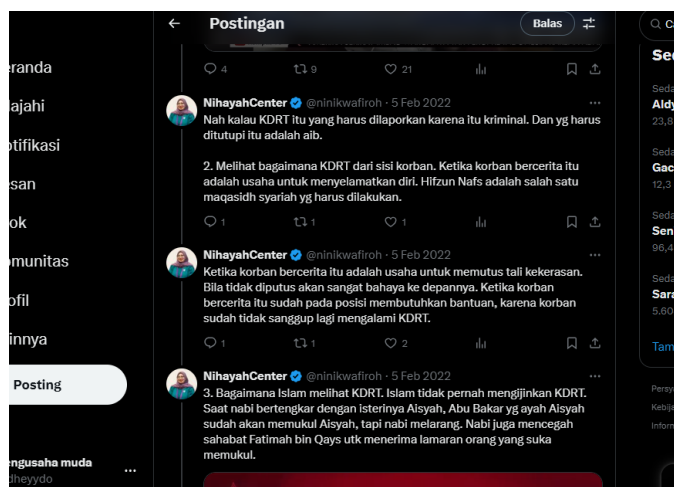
eranda
lajahi
otifikasi
esan
ok
omunitas
ofil
innya
Posting
engusaha muda
dheyydo
...

Postingan
Balas

4 9 21

NihayahCenter @ninikwafiroh · 5 Feb 2022
Nah kalau KDRT itu yang harus dilaporkan karena itu kriminal. Dan yg harus ditutupi itu adalah aib.

2. Melihat bagaimana KDRT dari sisi korban. Ketika korban bercerita itu adalah usaha untuk menyelamatkan diri. Hifzun Nafs adalah salah satu maqasidh syariah yg harus dilakukan.

1 1 1

NihayahCenter @ninikwafiroh · 5 Feb 2022
Ketika korban bercerita itu adalah usaha untuk memutus tali kekerasan. Bila tidak diputus akan sangat bahaya ke depannya. Ketika korban bercerita itu sudah pada posisi membutuhkan bantuan, karena korban sudah tidak sanggup lagi mengalami KDRT.

1 1 2

NihayahCenter @ninikwafiroh · 5 Feb 2022
3. Bagaimana Islam melihat KDRT. Islam tidak pernah mengijinkan KDRT. Saat nabi bertengkar dengan isterinya Aisyah, Abu Bakar yg ayah Aisyah sudah akan memukul Aisyah, tapi nabi melarang. Nabi juga mencegah sahabat Fatimah bin Qays utk menerima lamaran orang yang suka memukul.

Q C
Se
Seda
Aldy
23,8
Seda
Gac
12,3
Seda
Sen
96,4
Seda
Sara
5.60
Tam
Persy
Kebij
Inforr